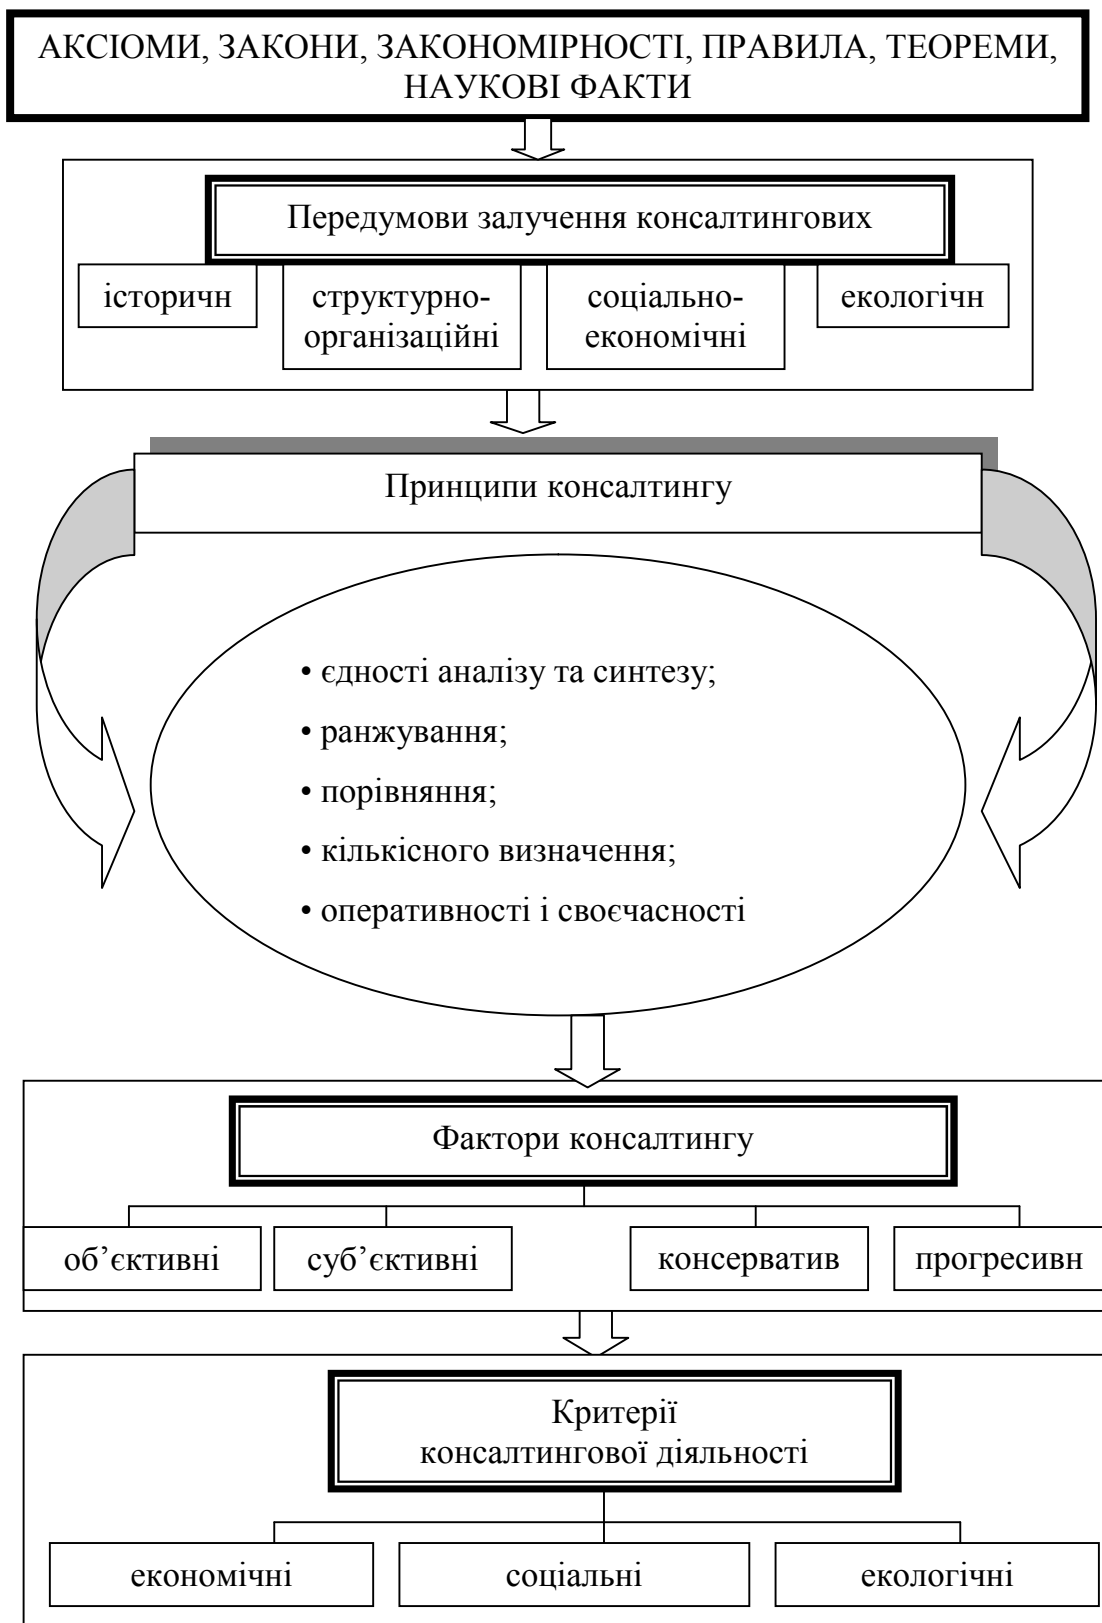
АКСІОМИ, ЗАКОНИ, ЗАКОНОМІРНОСТІ, ПРАВИЛА, ТЕОРЕМИ, НАУКОВІ ФАКТИ

Передумови залучення консалтингових

історичн

структурно-організаційні

соціально-економічні

екологічн

Принципи консалтингу

• єдності аналізу та синтезу;

• ранжування;

• порівняння;

• кількісного визначення;

• оперативності і своєчасності

Фактори консалтингу

об’єктивні

суб’єктивні

консерватив

прогресивн

Критерії консалтингової діяльності

економічні

соціальні

екологічні